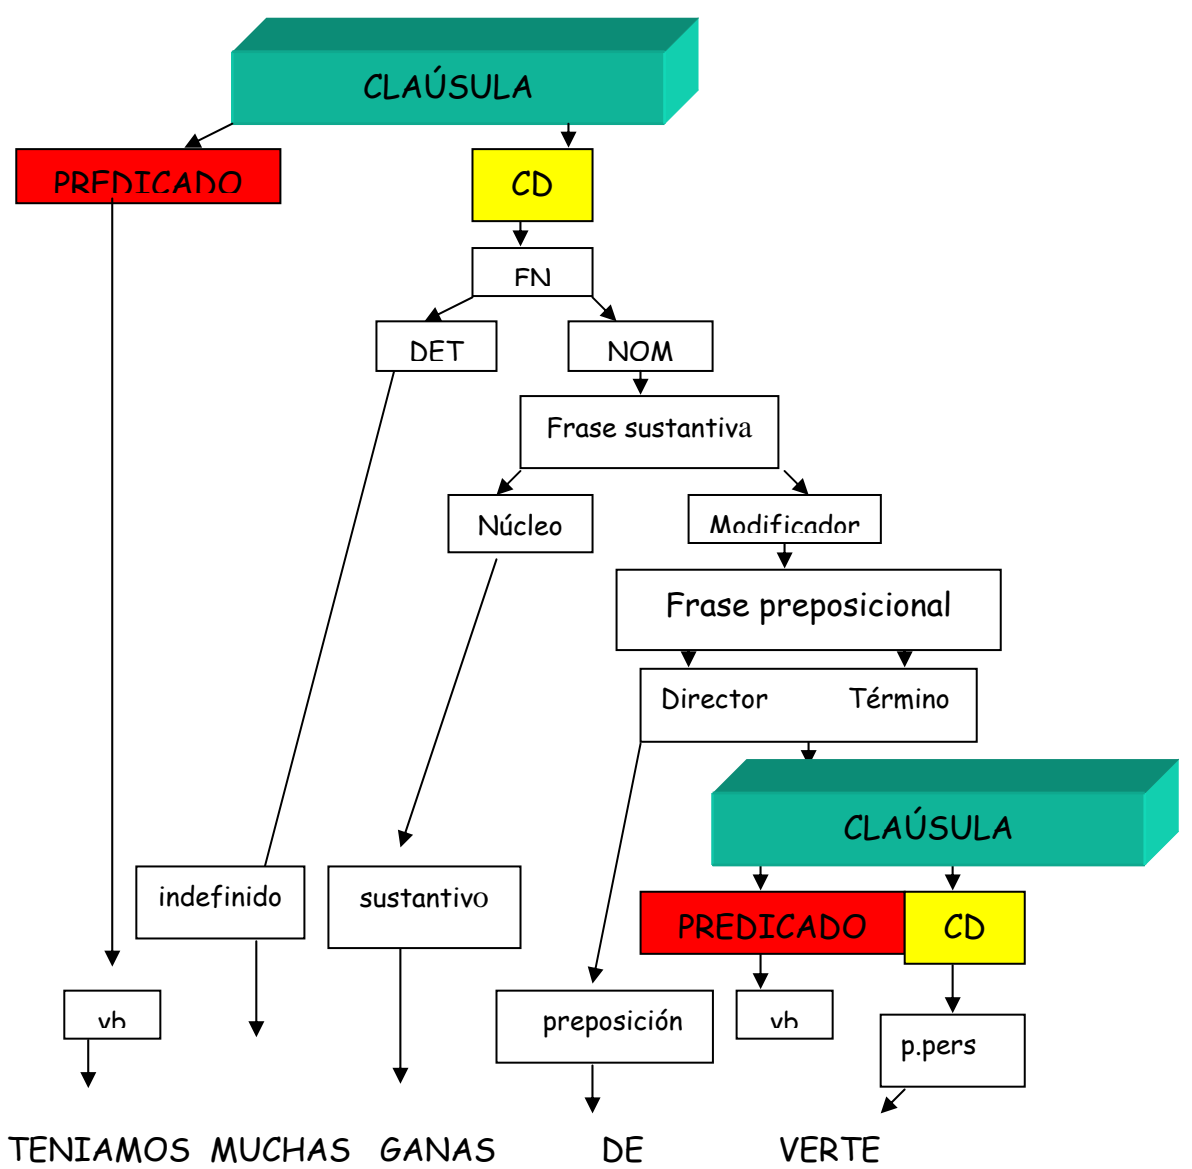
CLAÚSULA

PREDICADO

CD

FN

DET

NOM

Frase sustantiva

Núcleo

Modificador

Frase preposicional

Director

Término

CLAÚSULA

PREDICADO

CD

indefinido

sustantivo

vb

preposición

vb

p.pers

TENIAMOS MUCHAS GANAS DE VERTE